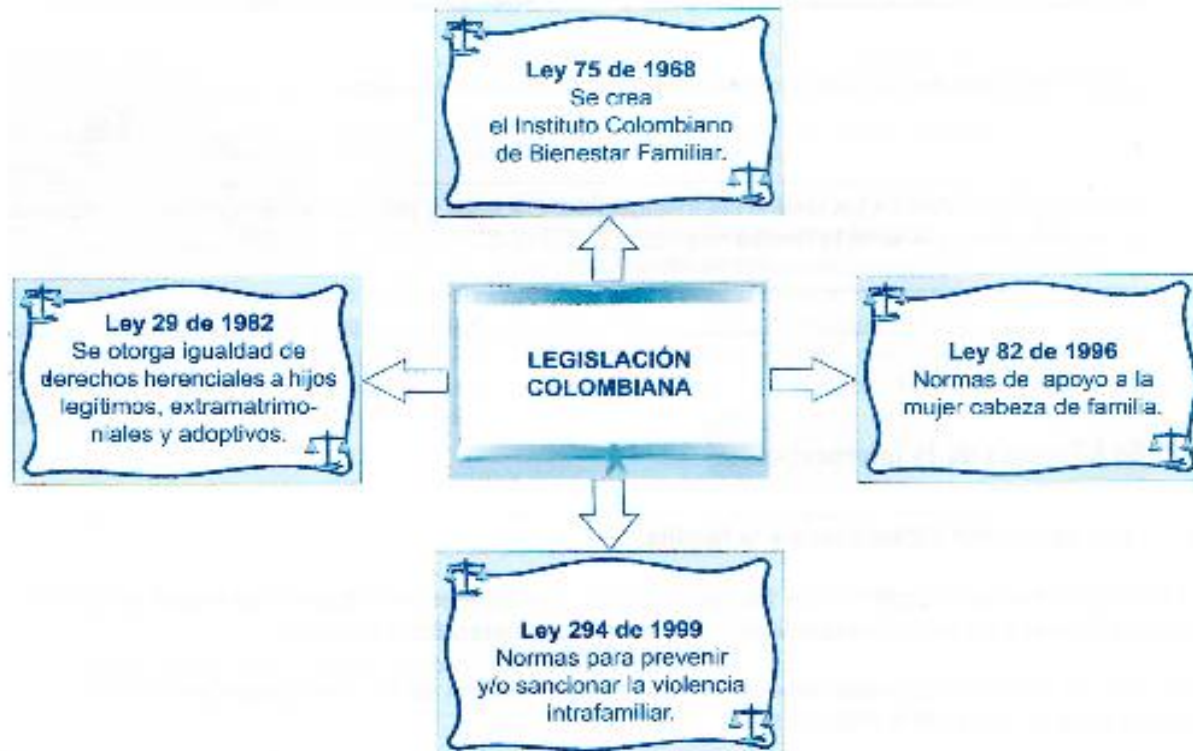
Ley 75 de 1968
Se crea el Instituto Colombiano de Bienestar Familiar.

Ley 29 de 1982
Se otorga igualdad de derechos herenciales a hijos legítimos, extramatrimoniales y adoptivos.

LEGISLACIÓN COLOMBIANA

Ley 82 de 1996
Normas de apoyo a la mujer cabeza de familia.

Ley 294 de 1999
Normas para prevenir y/o sancionar la violencia intrafamiliar.